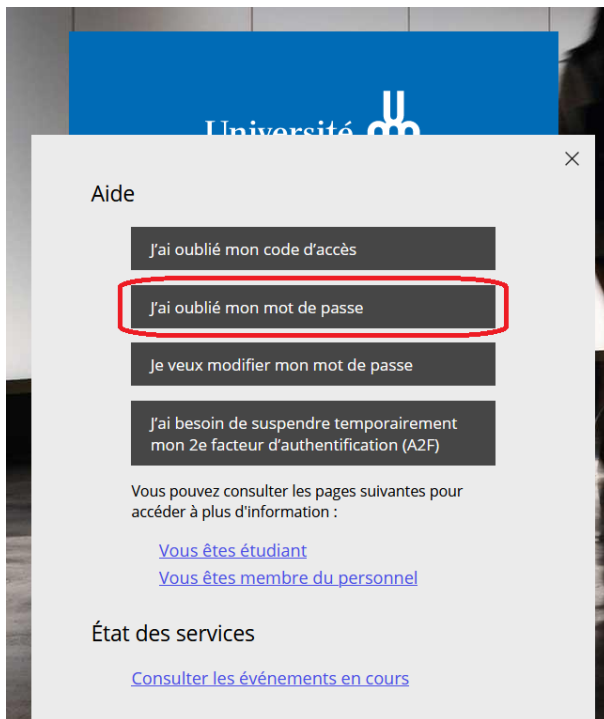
Université

×

Aide

J'ai oublié mon code d'accès

J'ai oublié mon mot de passe

Je veux modifier mon mot de passe

J'ai besoin de suspendre temporairement mon 2e facteur d'authentification (A2F)

Vous pouvez consulter les pages suivantes pour accéder à plus d'information :

Vous êtes étudiant
Vous êtes membre du personnel

État des services

Consulter les événements en cours